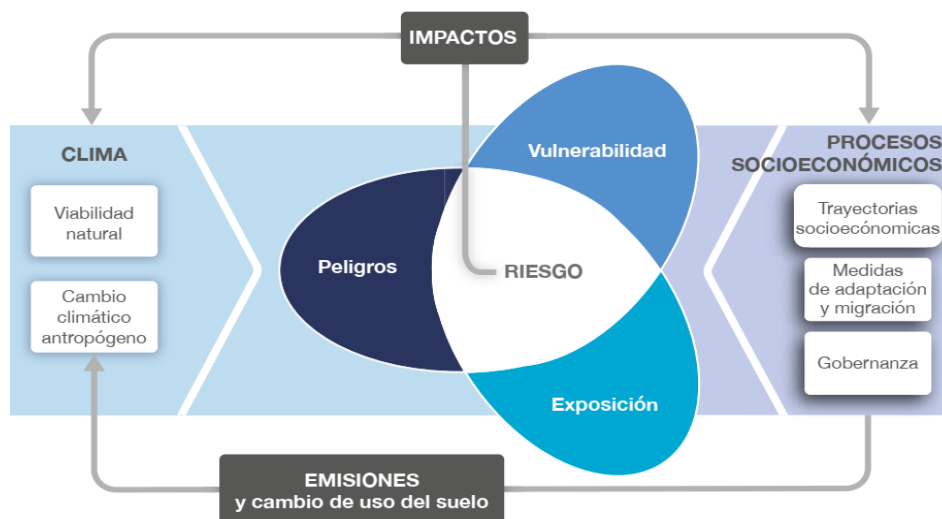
IMPACTOS

CLIMA

Viabilidad natural

Cambio climático antropógeno

Vulnerabilidad

Peligros

RIESGO

Exposición

PROCESOS SOCIOECONÓMICOS

Trayectorias socioecónomicas

Medidas de adaptación y migración

Gobernanza

EMISIONES
y cambio de uso del suelo